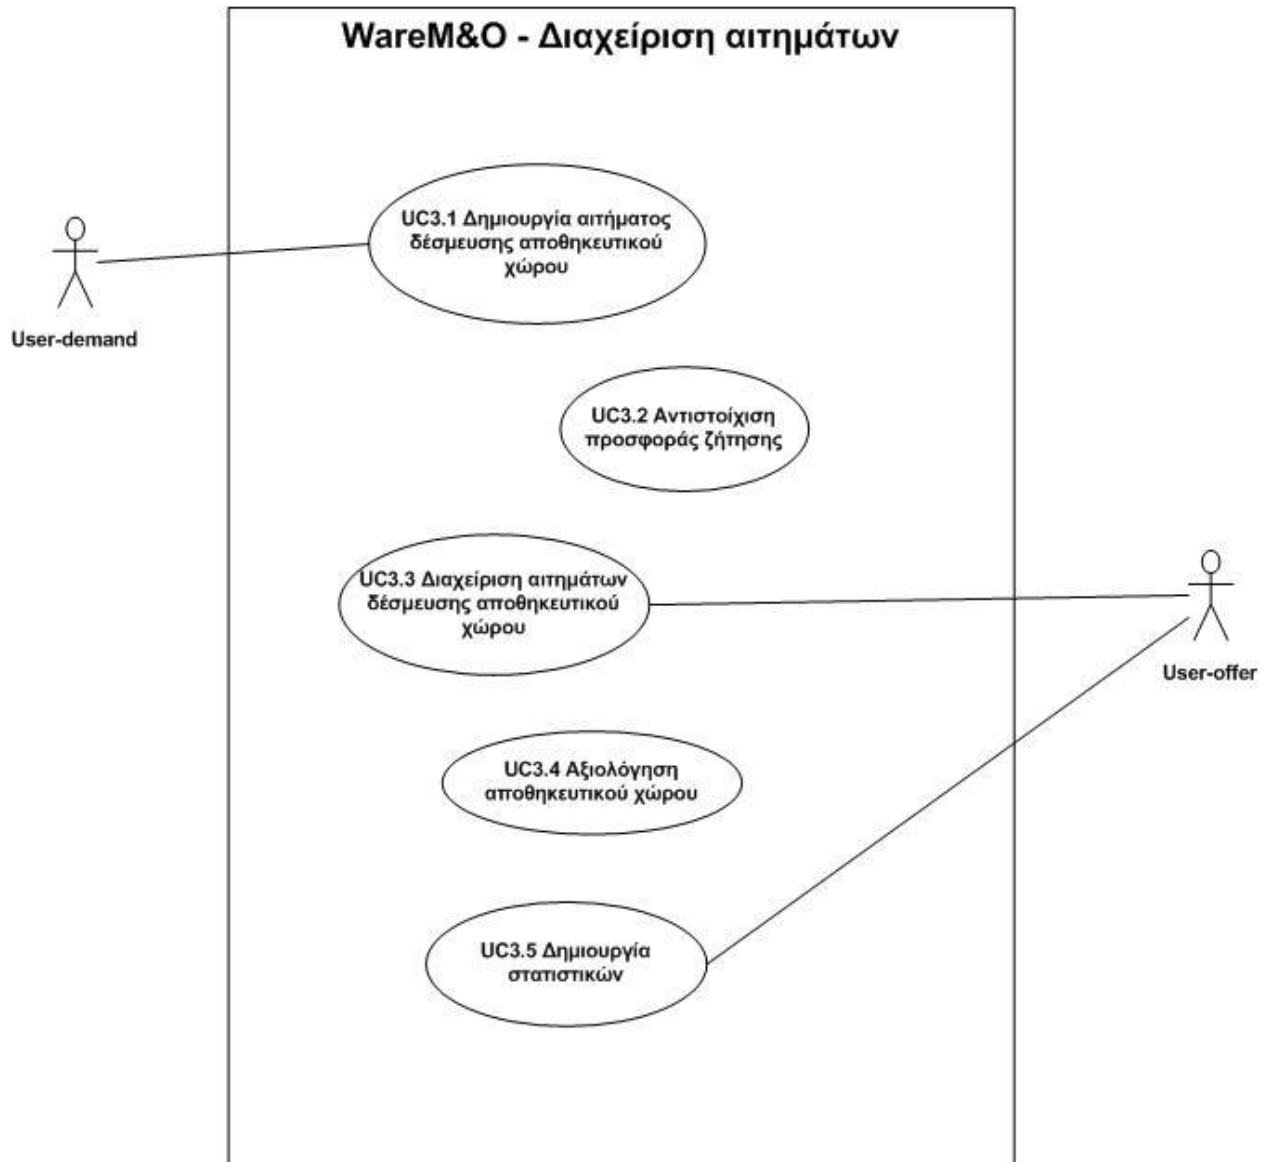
WareM&O - Διαχείριση αιτημάτων

User-demand

UC3.1 Δημιουργία αιτήματος δέσμευσης αποθηκευτικού χώρου

UC3.2 Αντιστοίχιση προσφοράς ζήτησης

UC3.3 Διαχείριση αιτημάτων δέσμευσης αποθηκευτικού χώρου

User-offer

UC3.4 Αξιολόγηση αποθηκευτικού χώρου

UC3.5 Δημιουργία στατιστικών